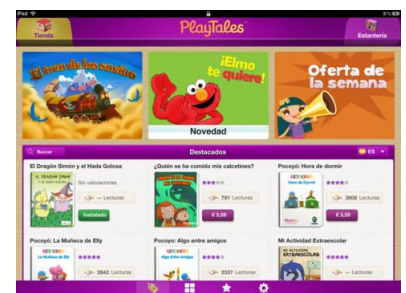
iPad

Tienda

PlayTales

Estantería

El tren de los sueños

¡Elmo te quiere!

Novedad

Oferta de la semana

Buscar

Destacados

ES

El Dragón Simón y el Hada Golosa

Sin valoraciones

-- Lecturas

Instalado

¿Quién se ha comido mis calcetines?

791 Lecturas

€ 3,59

Pocoyó: Hora de dormir

Hora de Dormir

3806 Lecturas

€ 3,59

Pocoyó: La Muñeca de Elly

La Muñeca de Elly

2042 Lecturas

Pocoyó: Algo entre amigos

Algo Entre Amigos

2337 Lecturas

Mi Actividad Extraescolar

Mi Actividad Extraescolar

-- Lecturas